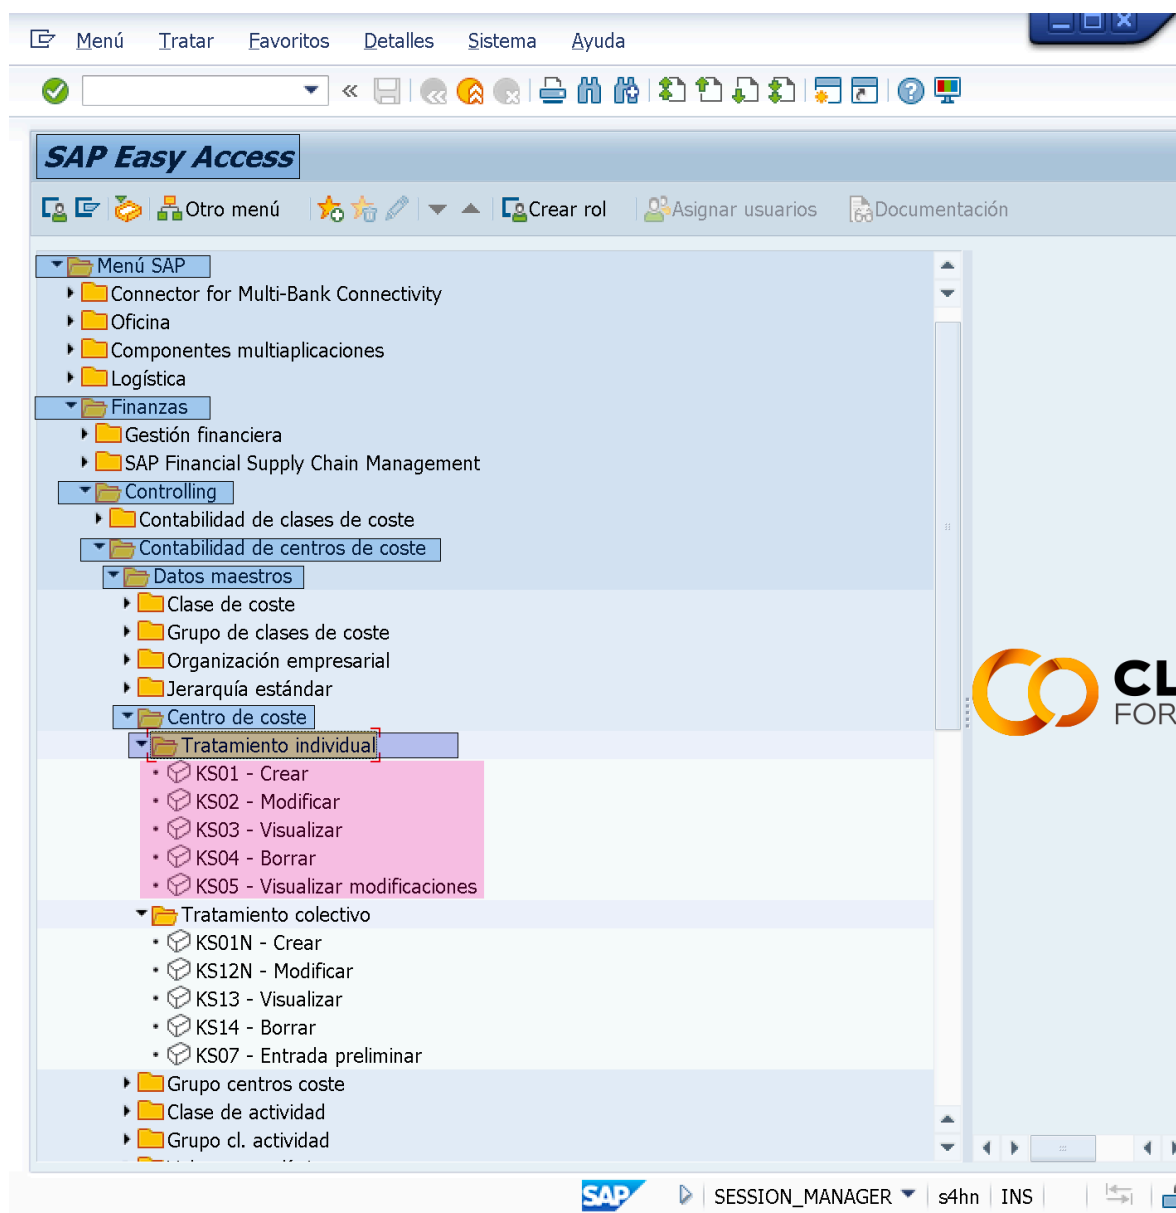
Menú Tratar Favoritos Detalles Sistema Ayuda

SAP Easy Access

Otro menú Crear rol Asignar usuarios Documentación

Menú SAP
Connector for Multi-Bank Connectivity
Oficina
Componentes multiaplicaciones
Logística
Finanzas
Gestión financiera
SAP Financial Supply Chain Management
Controlling
Contabilidad de clases de coste
Contabilidad de centros de coste
Datos maestros
Clase de coste
Grupo de clases de coste
Organización empresarial
Jerarquía estándar
Centro de coste
Tratamiento individual
KS01 - Crear
KS02 - Modificar
KS03 - Visualizar
KS04 - Borrar
KS05 - Visualizar modificaciones
Tratamiento colectivo
KS01N - Crear
KS12N - Modificar
KS13 - Visualizar
KS14 - Borrar
KS07 - Entrada preliminar
Grupo centros coste
Clase de actividad
Grupo cl. actividad

CL
FOR

SAP SESSION_MANAGER s4hn INS